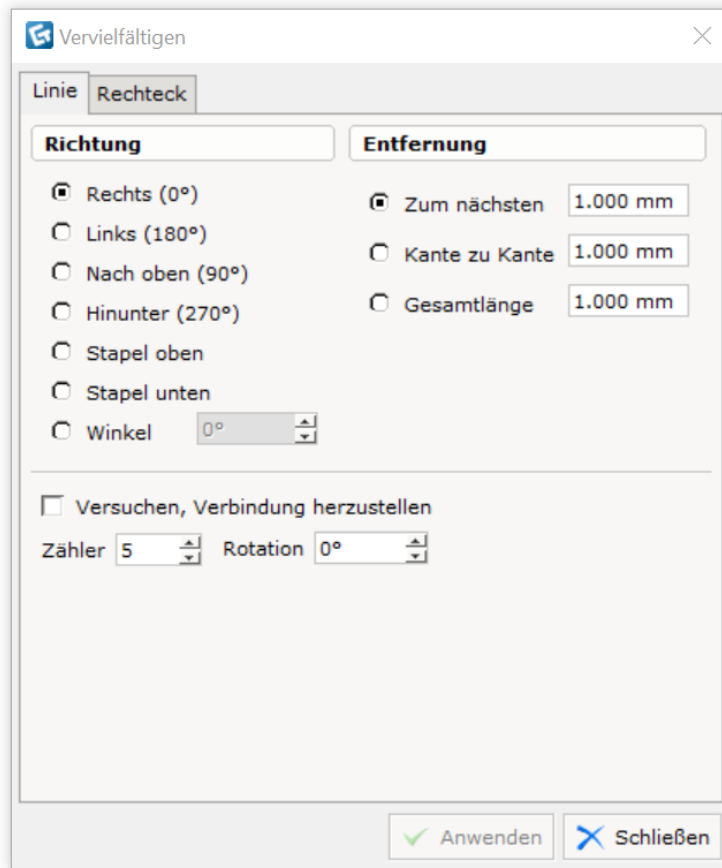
Vervielfältigen

Linie
Rechteck

Richtung
Rechts (0°)
Links (180°)
Nach oben (90°)
Hinunter (270°)
Stapel oben
Stapel unten
Winkel 0°

Entfernung
Zum nächsten 1.000 mm
Kante zu Kante 1.000 mm
Gesamtlänge 1.000 mm

Versuchen, Verbindung herzustellen
Zähler 5
Rotation 0°

Anwenden
Schließen